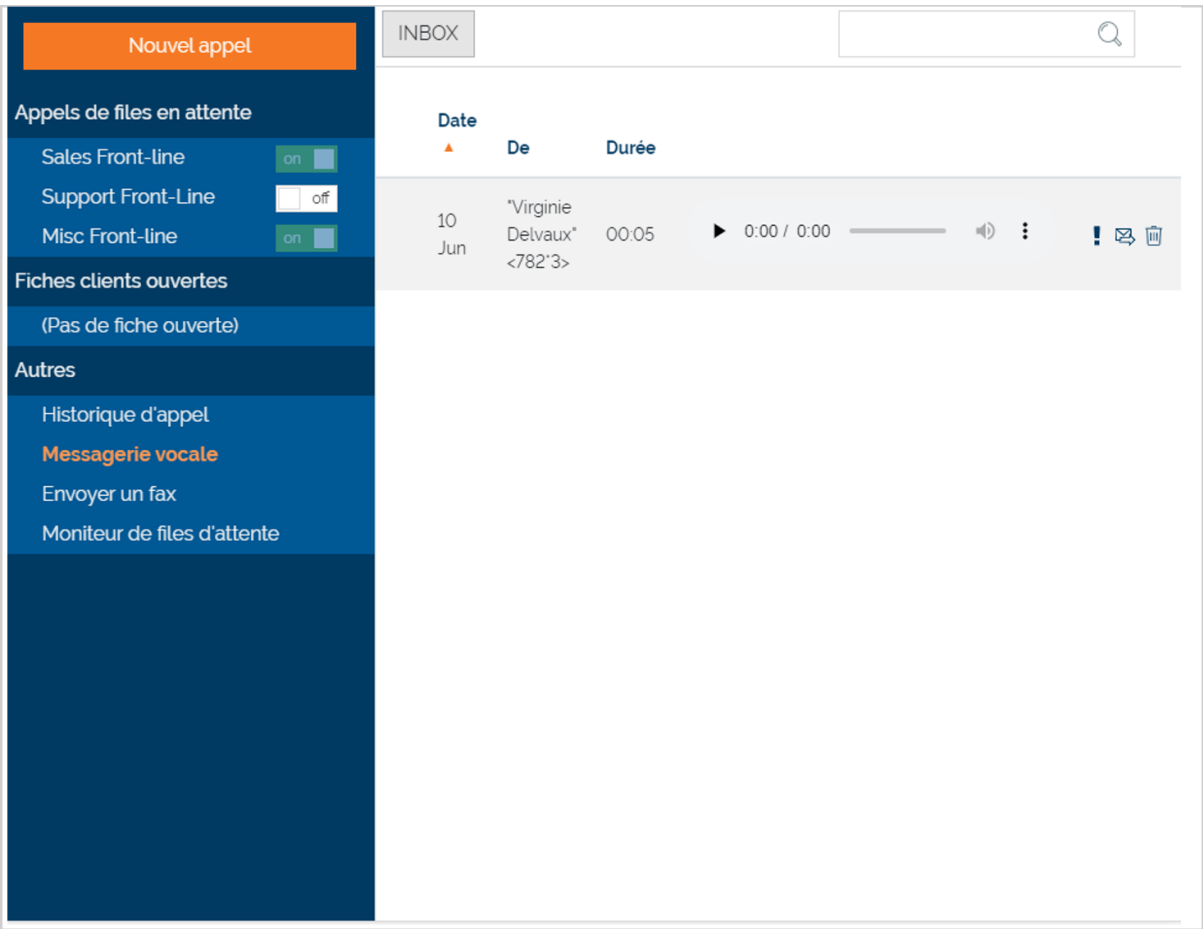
Nouvel appel

Appels de files en attente

Sales Front-line on

Support Front-Line off

Misc Front-line on

Fiches clients ouvertes

(Pas de fiche ouverte)

Autres

Historique d'appel

Messagerie vocale

Envoyer un fax

Moniteur de files d'attente

INBOX

| Date | De | Durée |
|---|---|---|
| 10 Jun | "Virginie Delvaux" <782*3> | 00:05 |

0:00 / 0:00

!